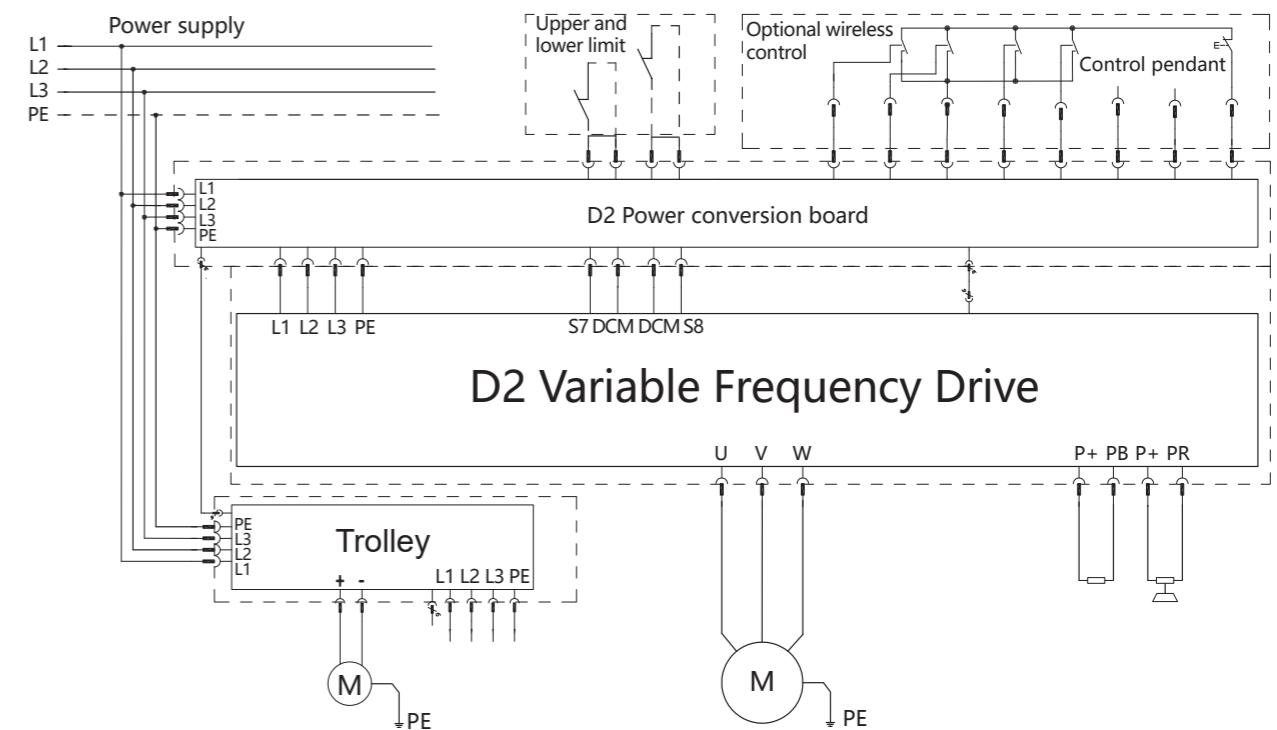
Power supply

L1
L2
L3
PE

Upper and lower limit

Optional wireless control

Control pendant

L1
L2
L3
PE

D2 Power conversion board

L1 L2 L3 PE

S7 DCM DCM S8

D2 Variable Frequency Drive

U V W

P+ PB P+ PR

PE
L3
L2
L1

Trolley

+ -

L1 L2 L3 PE

M

PE

M

PE